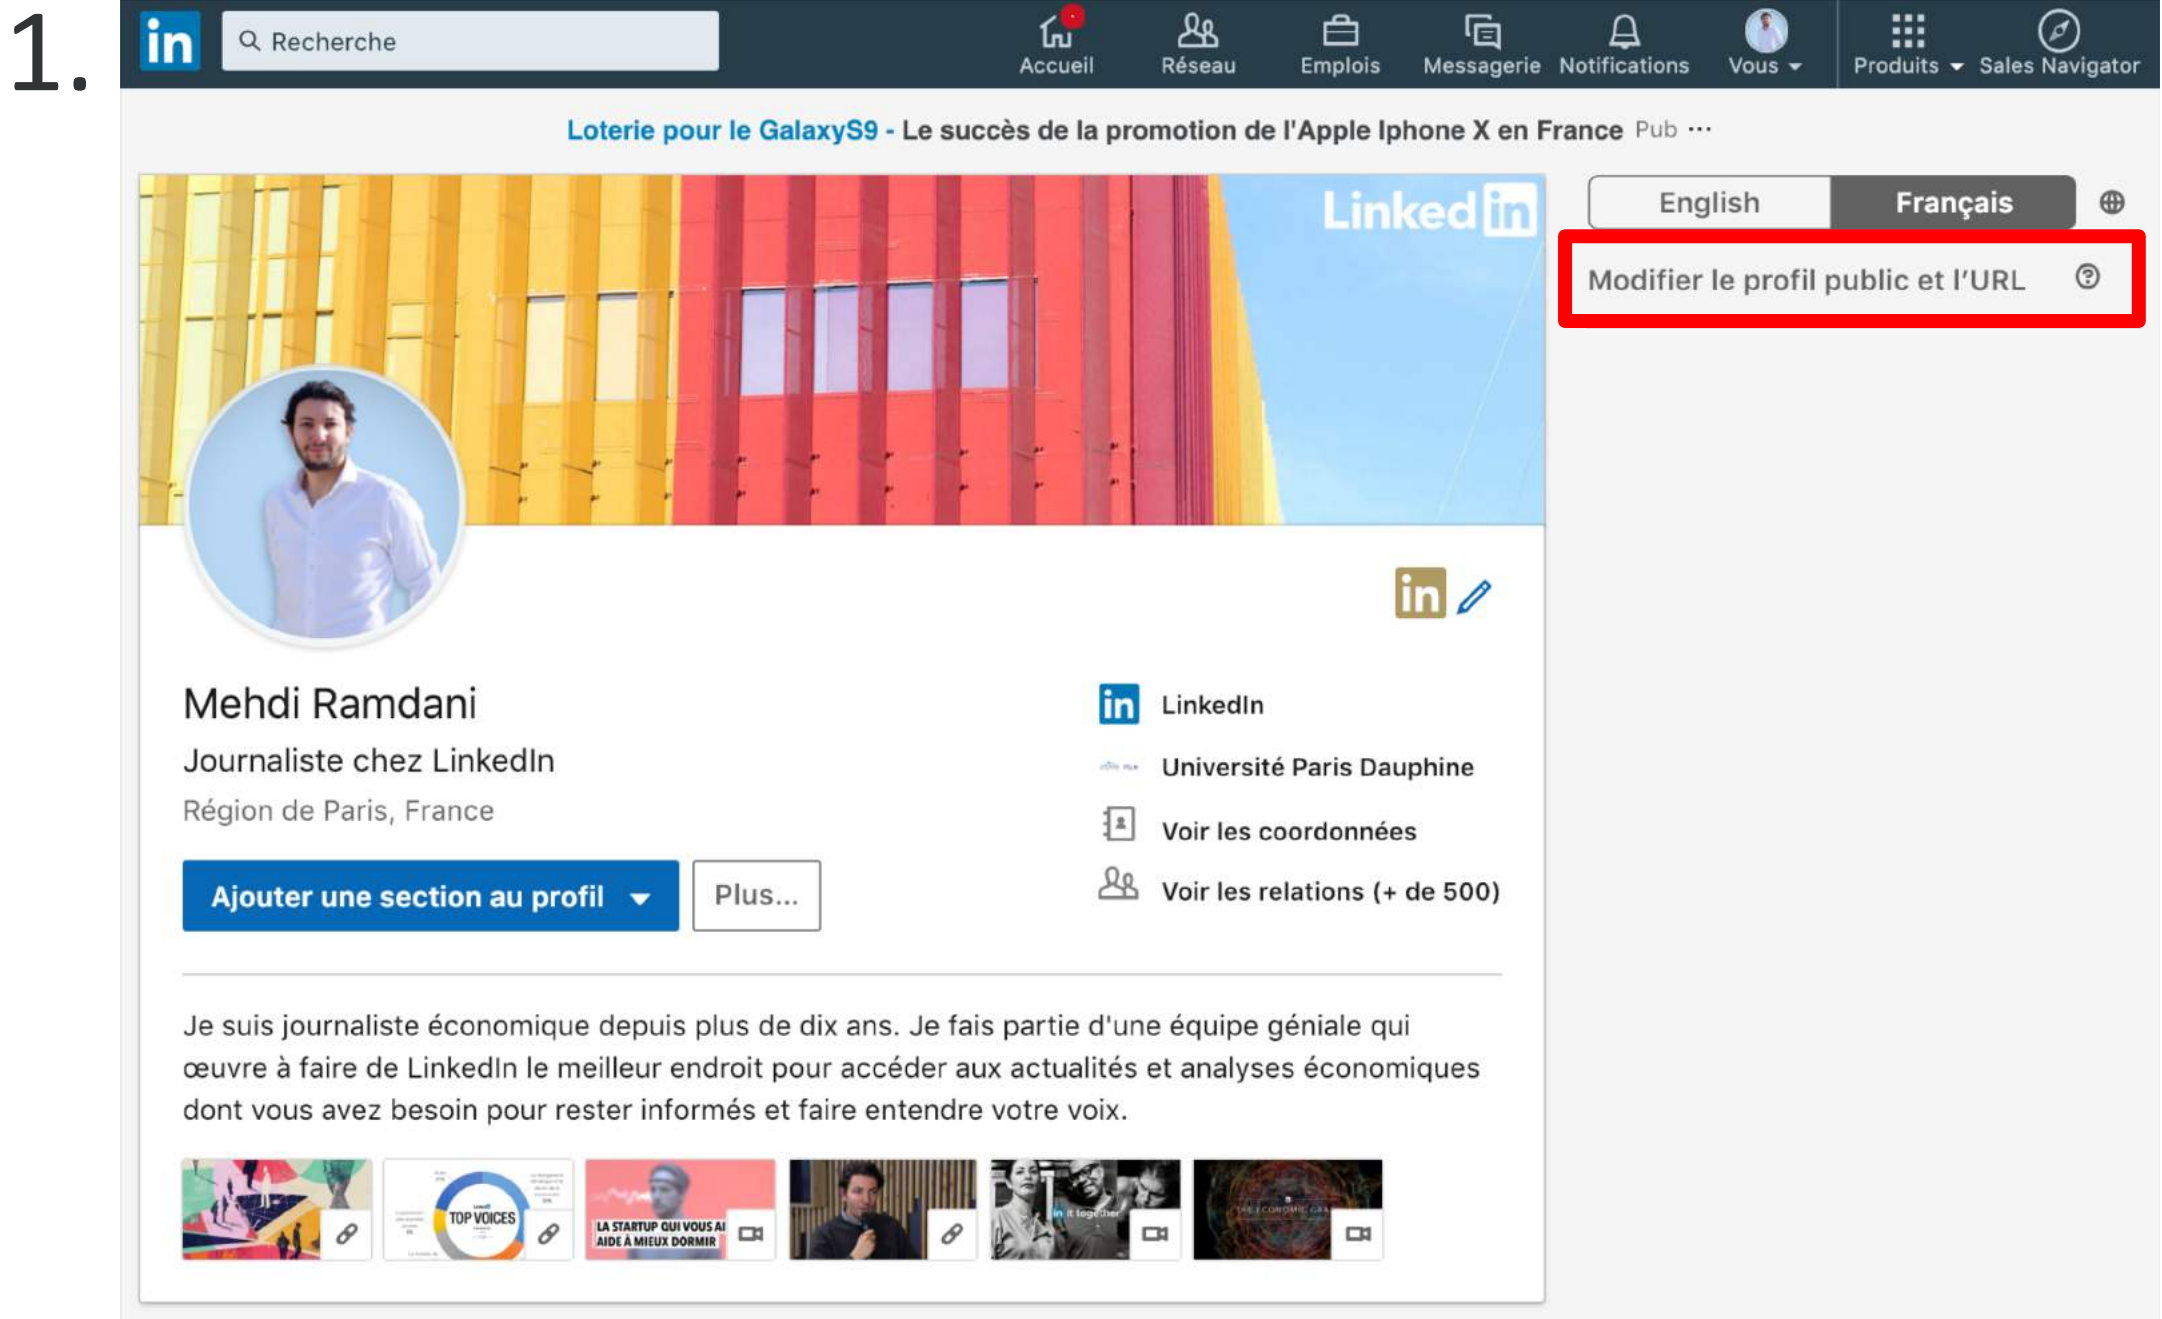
1.

in Recherche

Accueil Réseau Emplois Messagerie Notifications Vous Produits Sales Navigator

Loterie pour le GalaxyS9 - Le succès de la promotion de l'Apple Iphone X en France Pub ···

Linked in

English Français

Modifier le profil public et l'URL

Mehdi Ramdani
Journaliste chez LinkedIn
Région de Paris, France

Ajouter une section au profil
Plus...

LinkedIn
Université Paris Dauphine
Voir les coordonnées
Voir les relations (+ de 500)

Je suis journaliste économique depuis plus de dix ans. Je fais partie d'une équipe géniale qui œuvre à faire de LinkedIn le meilleur endroit pour accéder aux actualités et analyses économiques dont vous avez besoin pour rester informés et faire entendre votre voix.

TOP VOICES
LA STARTUP QUI VOUS AIDE À MIEUX DORMIR